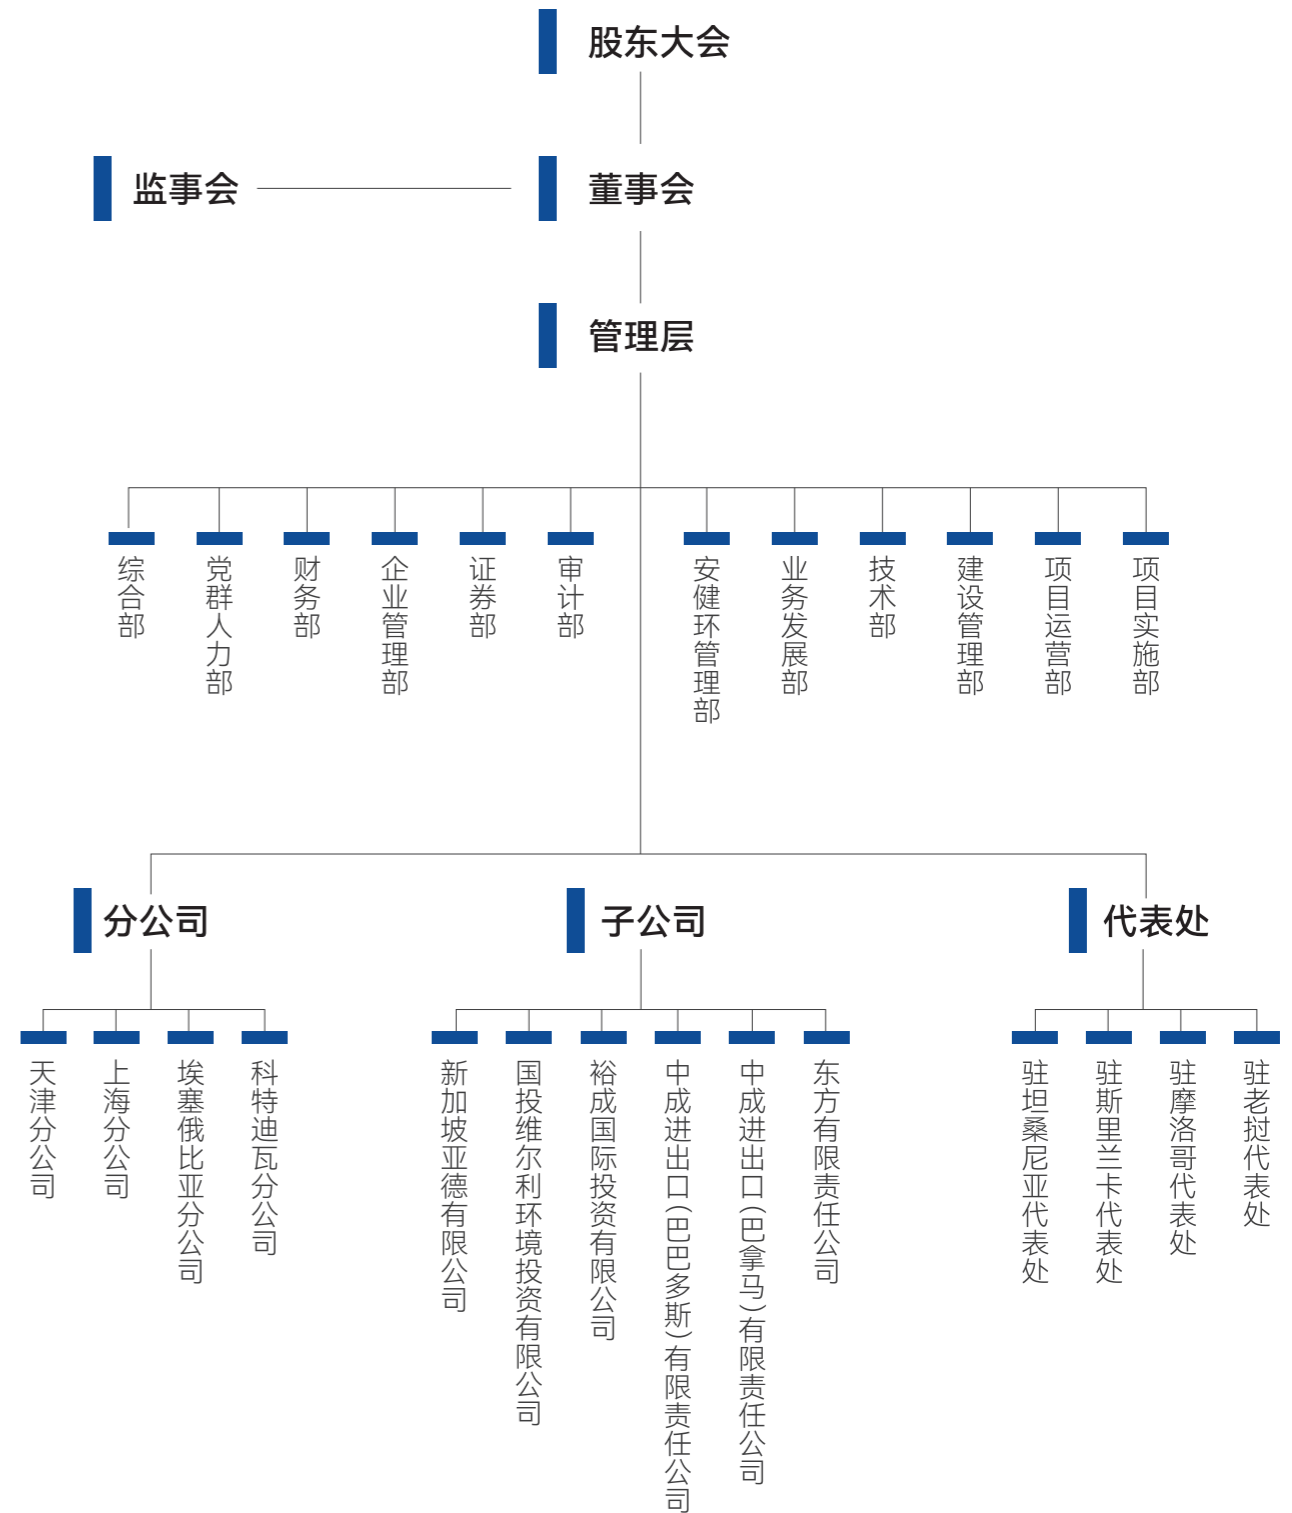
股东大会

监事会

董事会

管理层

综合部

党群人力部

财务部

企业管理部

证券部

审计部

安健环管理部

业务发展部

技术部

建设管理部

项目运营部

项目实施部

分公司

子公司

代表处

天津分公司

上海分公司

埃塞俄比亚分公司

科特迪瓦分公司

新加坡亚德有限公司

国投维尔利环境投资有限公司

裕成国际投资有限公司

中成进出口(巴巴多斯)有限责任公司

中成进出口(巴拿马)有限责任公司

东方有限责任公司

驻坦桑尼亚代表处

驻斯里兰卡代表处

驻摩洛哥代表处

驻老挝代表处